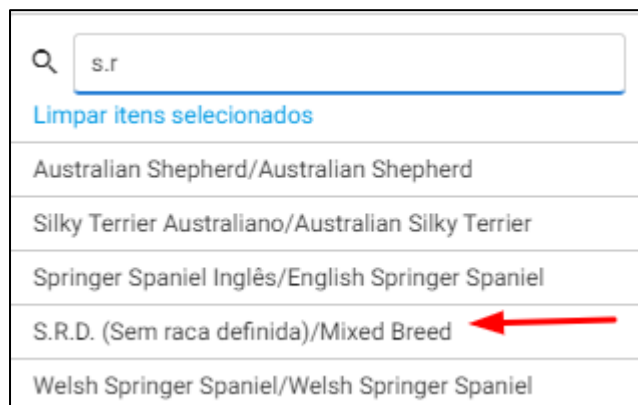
s.r

Limpar itens selecionados

Australian Shepherd/Australian Shepherd

Silky Terrier Australiano/Australian Silky Terrier

Springer Spaniel Inglês/English Springer Spaniel

S.R.D. (Sem raca definida)/Mixed Breed

Welsh Springer Spaniel/Welsh Springer Spaniel